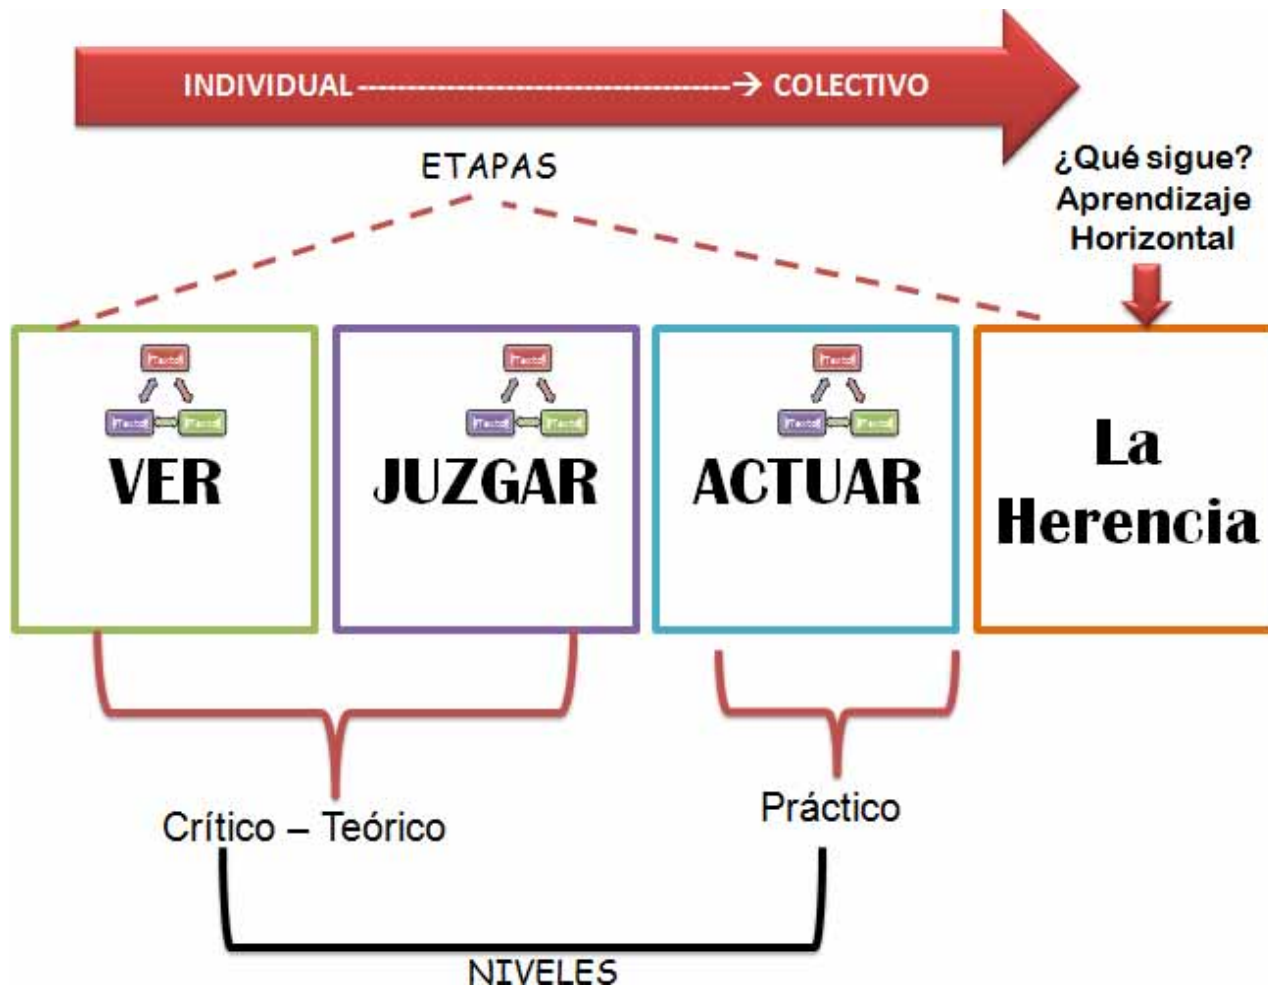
INDIVIDUAL -------------------------------------→ COLECTIVO

ETAPAS

¿Qué sigue? Aprendizaje Horizontal

[Texto]
[Texto] [Texto]
VER

[Texto]
[Texto] [Texto]
JUZGAR

[Texto]
[Texto] [Texto]
ACTUAR

La Herencia

Crítico – Teórico

Práctico

NIVELES